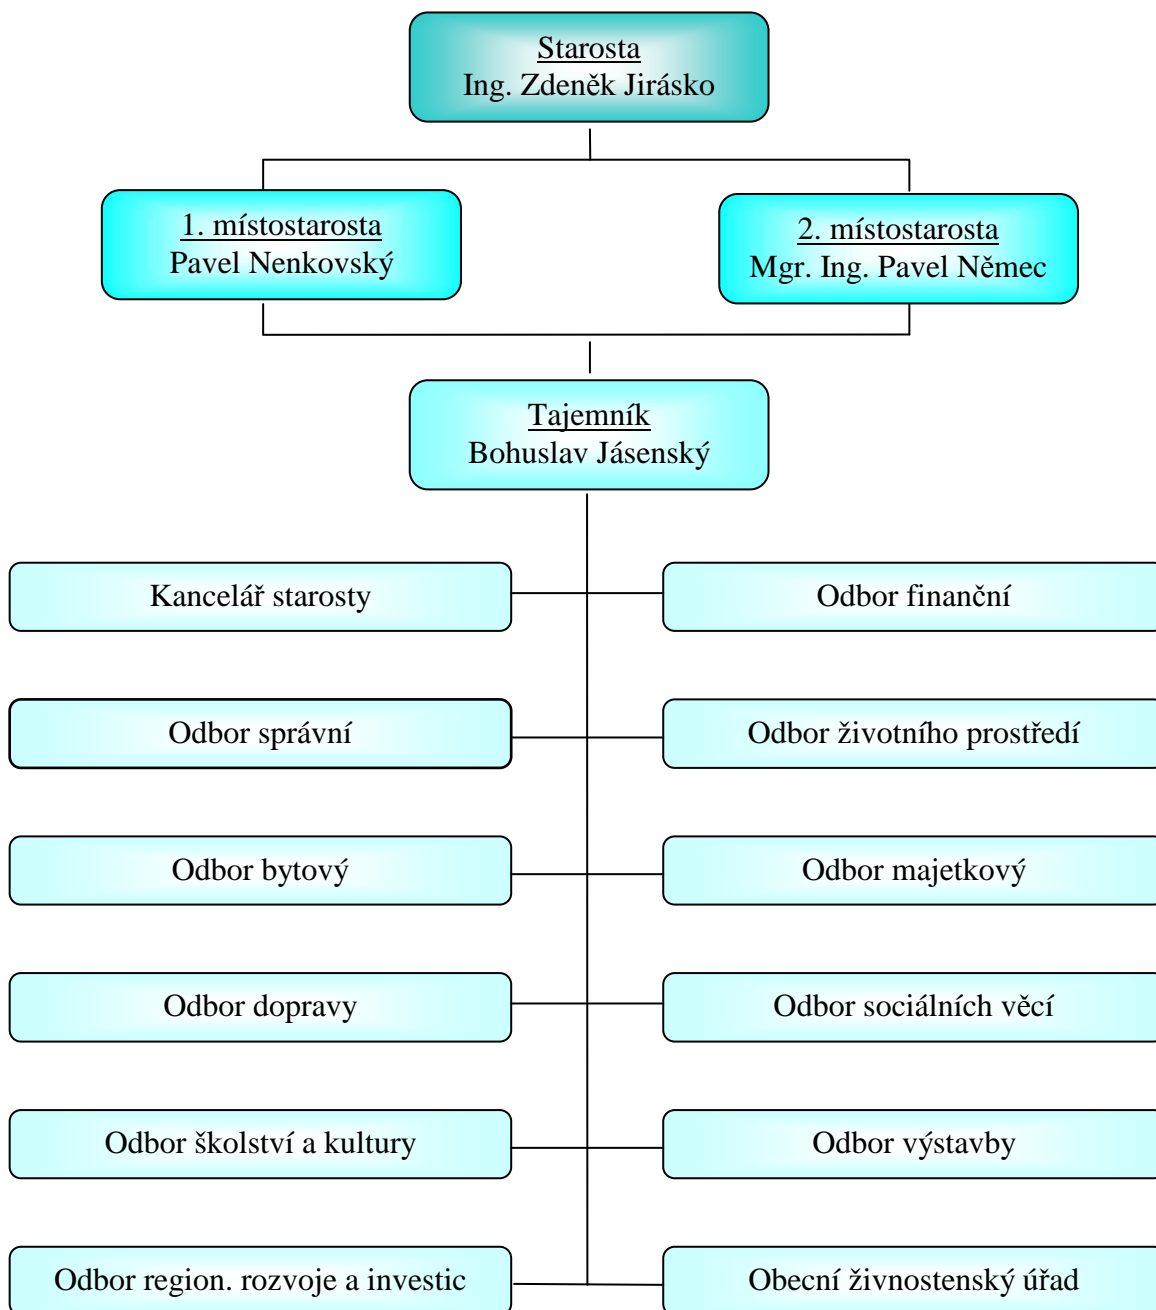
Starosta
Ing. Zdeněk Jirásko

1. místostarosta
Pavel Nenkovský

2. místostarosta
Mgr. Ing. Pavel Němec

Tajemník
Bohuslav Jásenský

Kancelář starosty

Odbor finanční

Odbor správní

Odbor životního prostředí

Odbor bytový

Odbor majetkový

Odbor dopravy

Odbor sociálních věcí

Odbor školství a kultury

Odbor výstavby

Odbor region. rozvoje a investic

Obecní živnostenský úřad